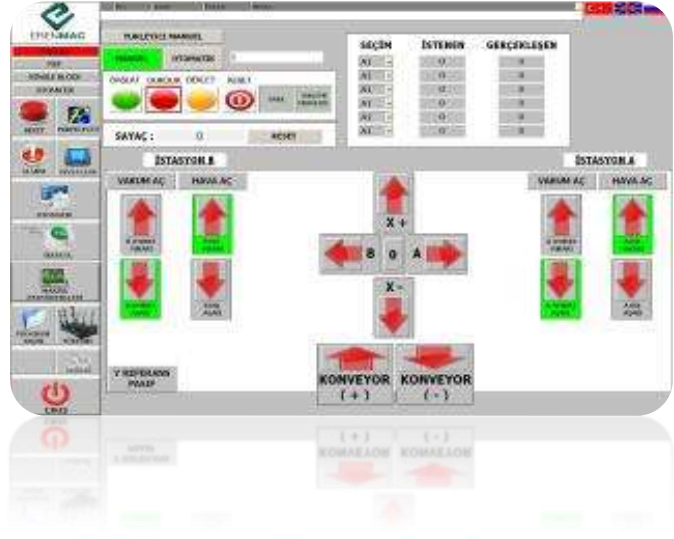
YUKLEYICI MANUEL

MANUEL

OTOMATIK

BAŞLAT

DURDUR

DEVLET

RESET

SAYAÇ :

0

RESET

SEÇİM

İSTENEN

GERÇEKLEŞEN

A1

0

0

A1

0

0

A1

0

0

A1

0

0

A1

0

0

A1

0

0

A1

0

0

İSTASYON B

İSTASYON A

VAKUM AÇ

HAVA AÇ

VAKUM AÇ

HAVA AÇ

X +

B

0

A

X -

KONVEYOR

( + )

KONVEYOR

( - )

Y REFERANS

RESET

ÇIKIŞ